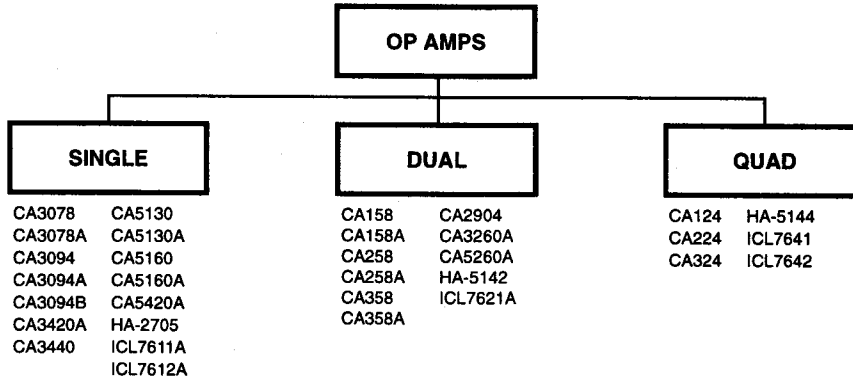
OP AMPS

SINGLE

CA3078
CA3078A
CA3094
CA3094A
CA3094B
CA3420A
CA3440

CA5130
CA5130A
CA5160
CA5160A
CA5420A
HA-2705
ICL7611A
ICL7612A

DUAL

CA158
CA158A
CA258
CA258A
CA358
CA358A

CA2904
CA3260A
CA5260A
HA-5142
ICL7621A

QUAD

CA124
CA224
CA324

HA-5144
ICL7641
ICL7642